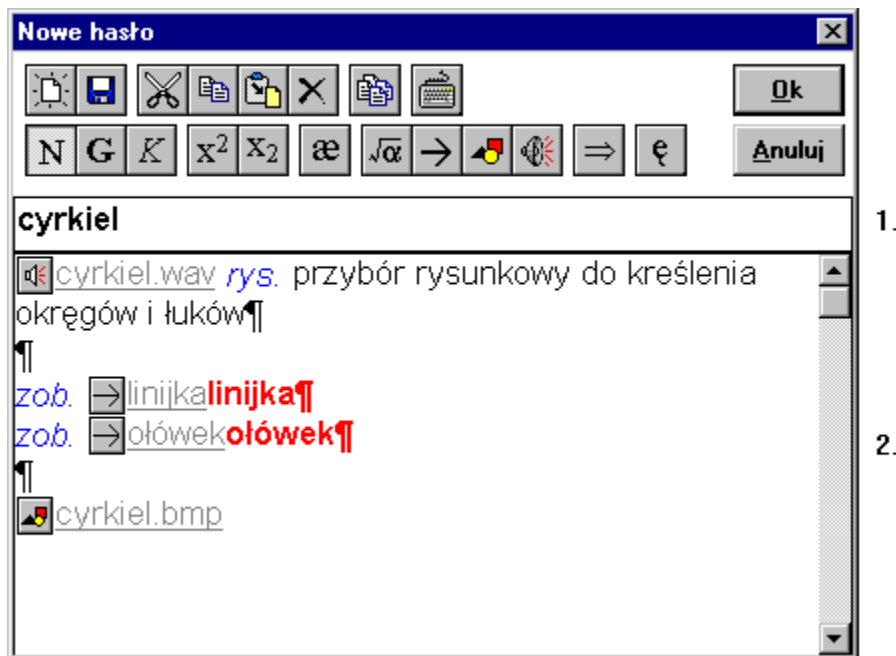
Nowe hasło

Ok

N G K $x^2$ $x_2$ æ $\sqrt{\alpha}$ → ⇒ ę

Anuluj

cyrkiel

1.

cyrkiel.wav rys. przybór rysunkowy do kreślenia okręgów i łuków¶

¶

zob. linijkalinijka¶

zob. ołówekołówek¶

¶

cyrkiel.bmp

2.